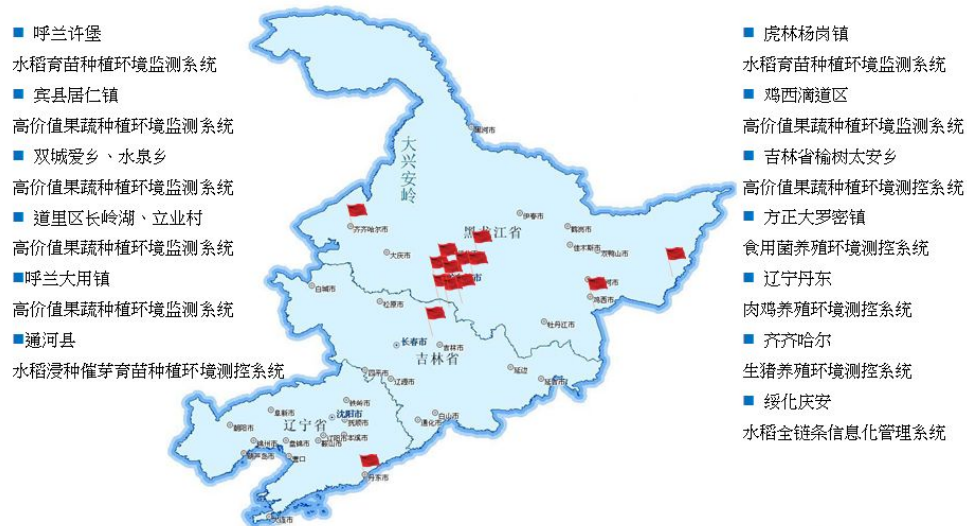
■ 呼兰许堡
水稻育苗种植环境监测系统
■ 宾县居仁镇
高价值果蔬种植环境监测系统
■ 双城爱乡、水泉乡
高价值果蔬种植环境监测系统
■ 道里区长岭湖、立业村
高价值果蔬种植环境监测系统
■呼兰大用镇
高价值果蔬种植环境监测系统
■通河县
水稻浸种催芽育苗种植环境测控系统

■ 虎林杨岗镇
水稻育苗种植环境监测系统
■ 鸡西滴道区
高价值果蔬种植环境监测系统
■ 吉林省榆树太安乡
高价值果蔬种植环境测控系统
■ 方正大罗密镇
食用菌养殖环境测控系统
■ 辽宁丹东
肉鸡养殖环境测控系统
■ 齐齐哈尔
生猪养殖环境测控系统
■ 绥化庆安
水稻全链条信息化管理系统

大兴安岭
黑龙江省
吉林省
辽宁省
长春市
沈阳市
齐齐哈尔市
大庆市
伊春市
佳木斯市
双鸭山市
鹤岗市
鸡西市
牡丹江市
吉林市
白城市
松原市
四平市
辽源市
延边
通化市
白山市
铁岭市
抚顺市
本溪市
丹东市
大连市
锦州市
阜新市
营口市
鞍山市
辽阳市
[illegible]